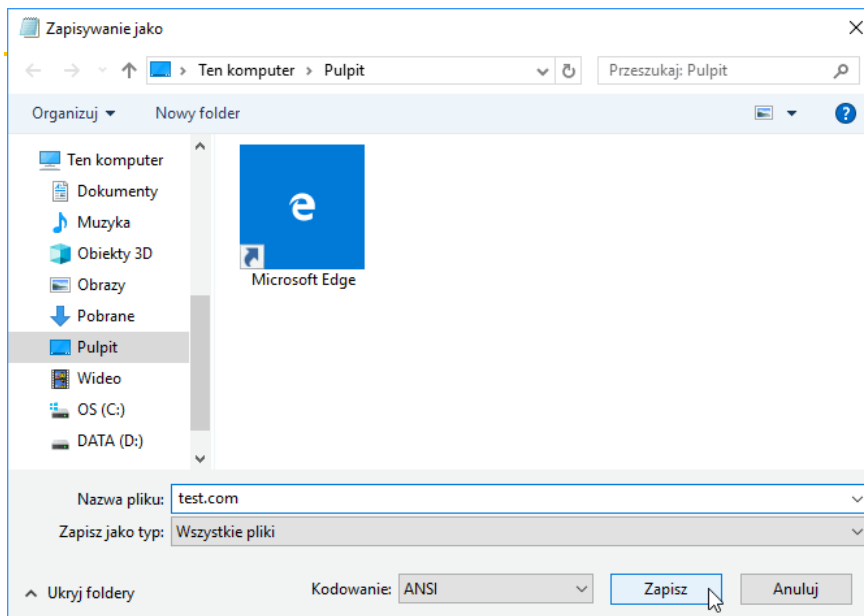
Zapisywanie jako

Ten komputer > Pulpit

Przeszukaj: Pulpit

Organizuj ▾ Nowy folder

Ten komputer
Dokumenty
Muzyka
Obiekty 3D
Obrazy
Pobrane
Pulpit
Wideo
OS (C:)
DATA (D:)

e
Microsoft Edge

Nazwa pliku: test.com
Zapisz jako typ: Wszystkie pliki

Ukryj foldery
Kodowanie: ANSI
Zapisz
Anuluj